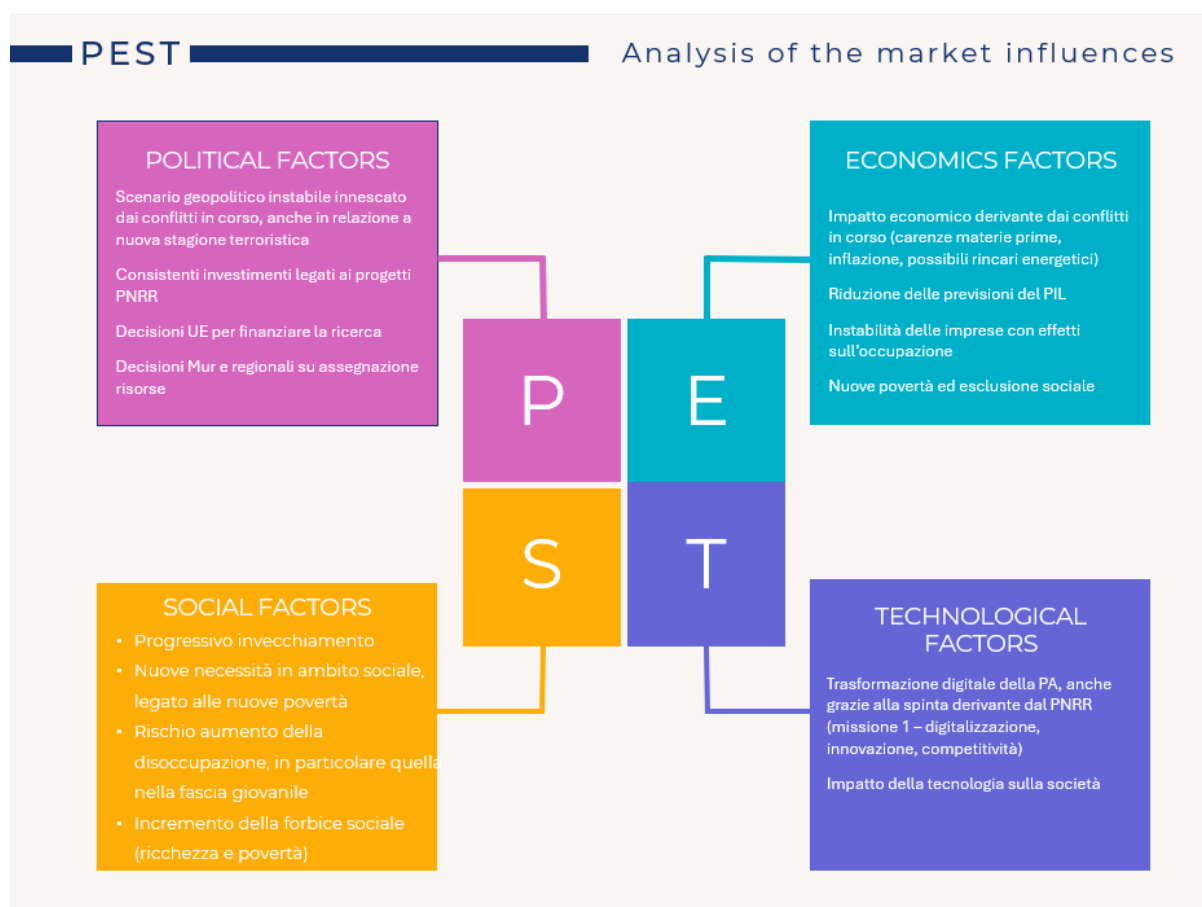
PEST

Analysis of the market influences

POLITICAL FACTORS

Scenario geopolitico instabile innescato dai conflitti in corso, anche in relazione a nuova stagione terroristica

Consistenti investimenti legati ai progetti PNRR

Decisioni UE per finanziare la ricerca

Decisioni Mur e regionali su assegnazione risorse

ECONOMICS FACTORS

Impatto economico derivante dai conflitti in corso (carenze materie prime, inflazione, possibili rincari energetici)

Riduzione delle previsioni del PIL

Instabilità delle imprese con effetti sull'occupazione

Nuove povertà ed esclusione sociale

P

E

S

T

SOCIAL FACTORS

• Progressivo invecchiamento
• Nuove necessità in ambito sociale, legato alle nuove povertà
• Rischio aumento della disoccupazione, in particolare quella nella fascia giovanile
• Incremento della forbice sociale (ricchezza e povertà)

TECHNOLOGICAL FACTORS

Trasformazione digitale della PA, anche grazie alla spinta derivante dal PNRR (missione 1 – digitalizzazione, innovazione, competitività)

Impatto della tecnologia sulla società